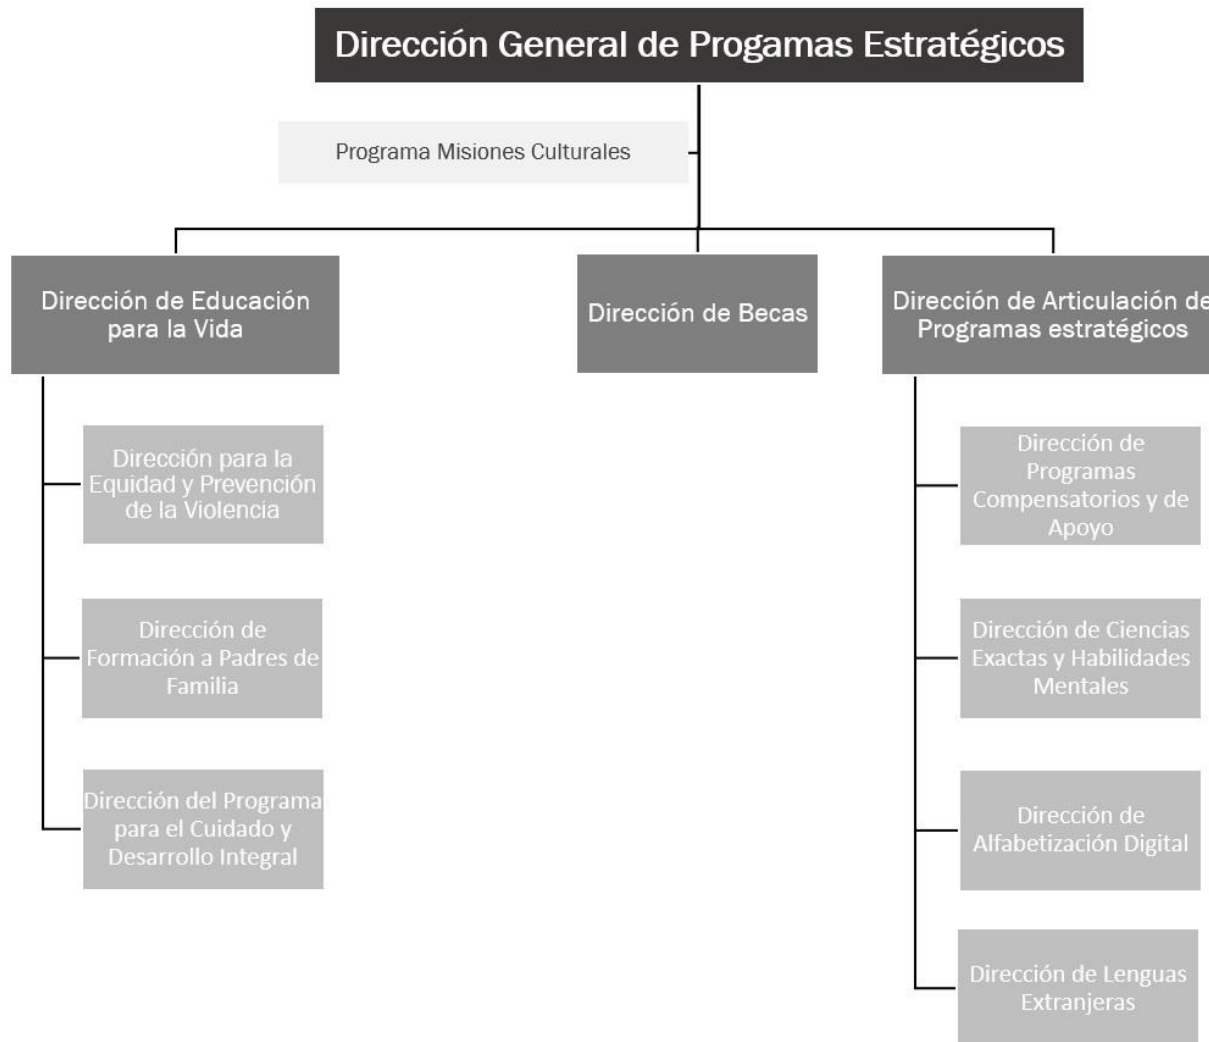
Dirección General de Progamas Estratégicos

Programa Misiones Culturales

Dirección de Educación para la Vida

Dirección de Becas

Dirección de Articulación de Programas estratégicos

Dirección para la Equidad y Prevención de la Violencia

Dirección de Formación a Padres de Familia

Dirección del Programa para el Cuidado y Desarrollo Integral

Dirección de Programas Compensatorios y de Apoyo

Dirección de Ciencias Exactas y Habilidades Mentales

Dirección de Alfabetización Digital

Dirección de Lenguas Extranjeras